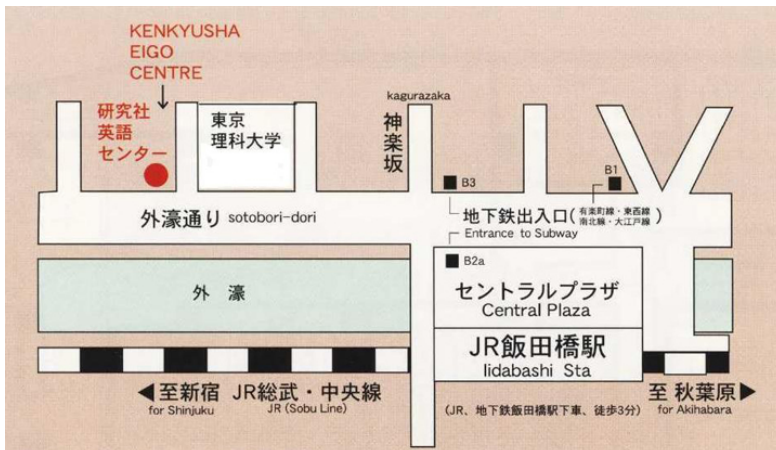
KENKYUSHA EIGO CENTRE

研究社
英語
センター

東京
理科大学

kagurazaka

神楽坂

B3

B1

外濠通り sotobori-dori

地下鉄出入口（有楽町線・東西線 南北線・大江戸線）

Entrance to Subway

B2a

外濠

セントラルプラザ
Central Plaza

JR飯田橋駅
Iidabashi Sta

◀至新宿
for Shinjuku

JR総武・中央線
JR (Sobu Line)

（JR、地下鉄飯田橋駅下車、徒歩3分）

至 秋葉原▶
for Akihabara